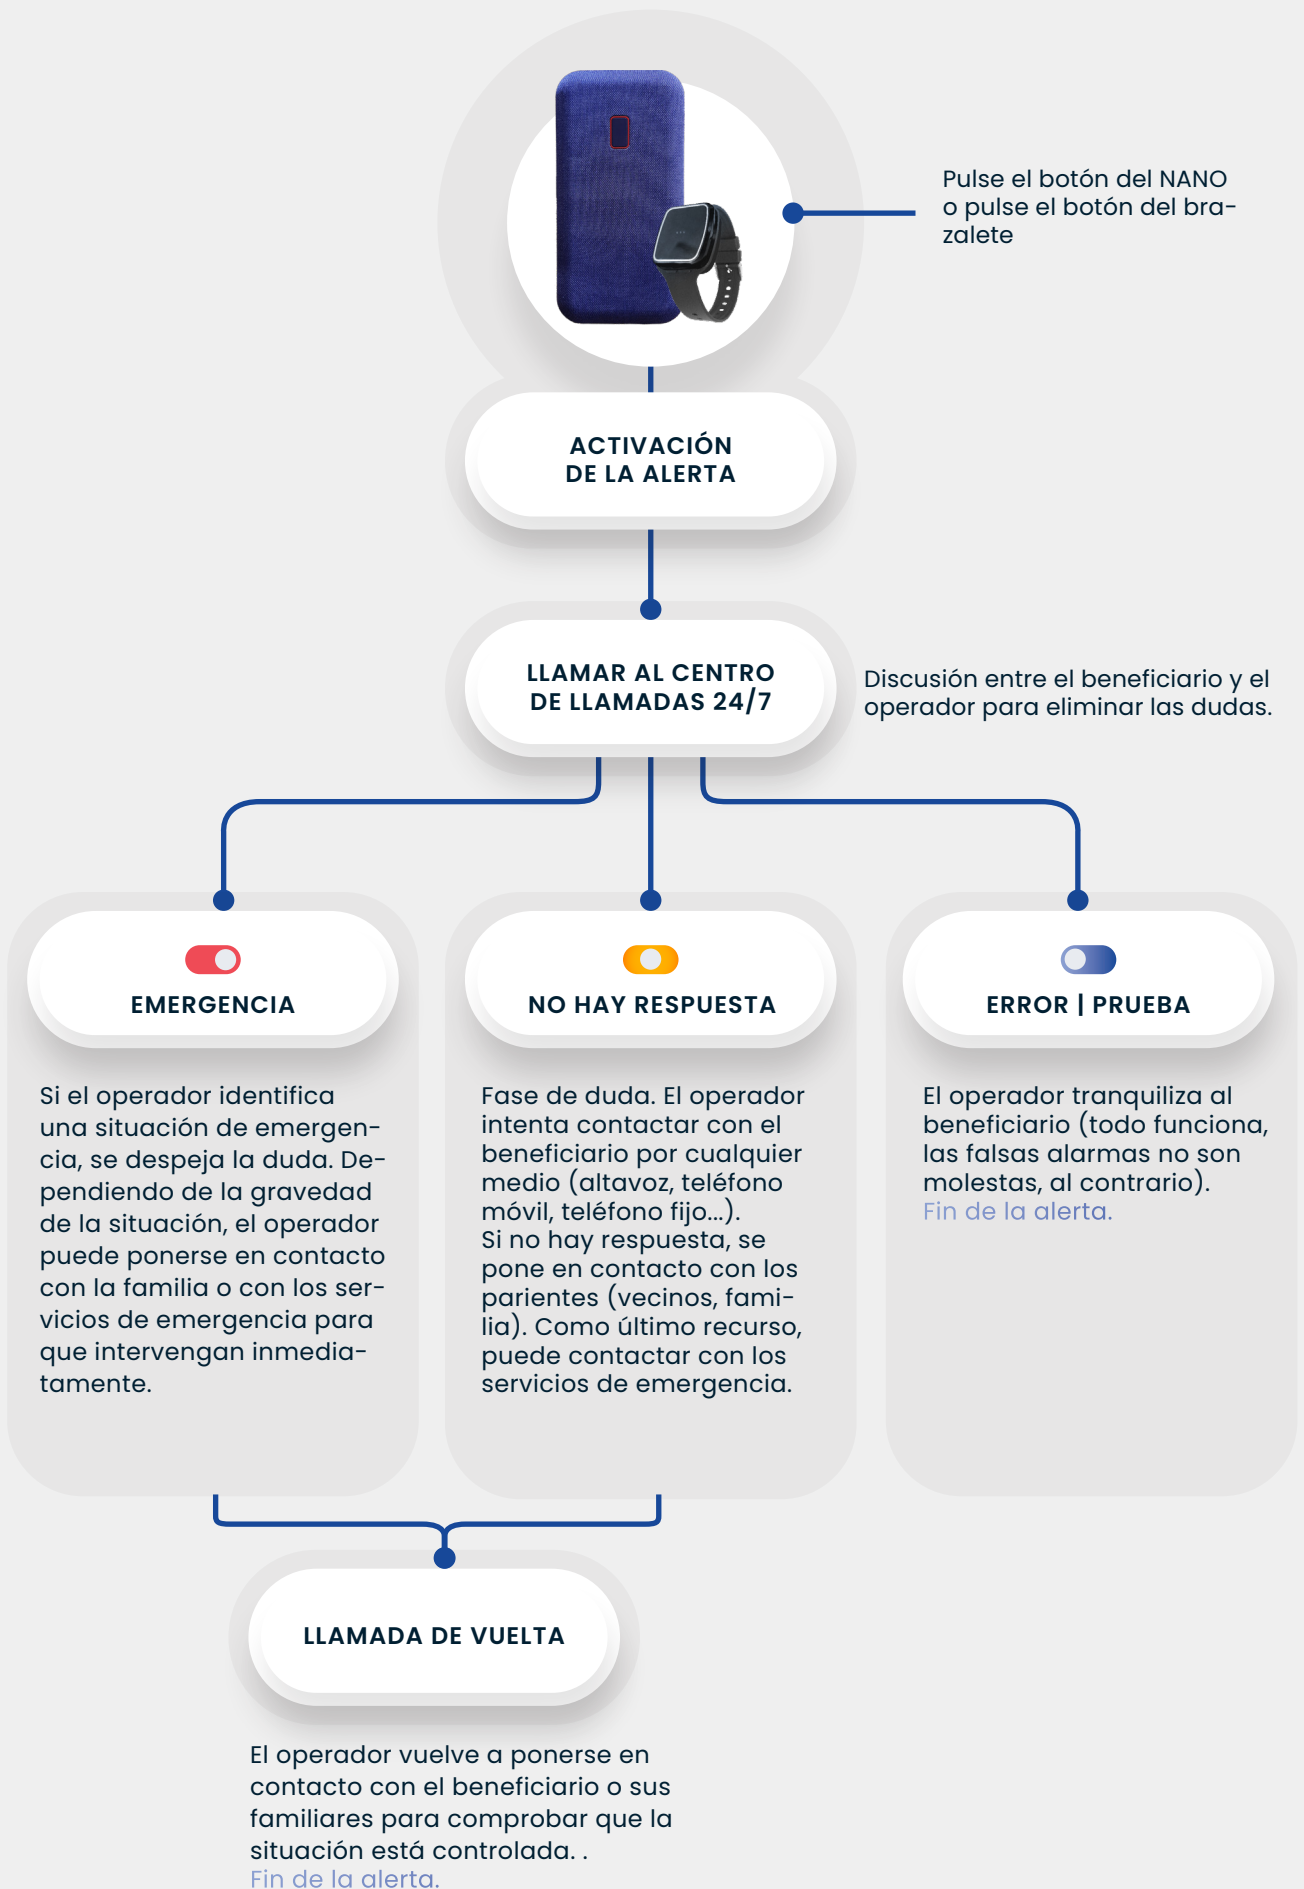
Pulse el botón del NANO o pulse el botón del brazalete

ACTIVACIÓN DE LA ALERTA

LLAMAR AL CENTRO DE LLAMADAS 24/7

Discusión entre el beneficiario y el operador para eliminar las dudas.

EMERGENCIA

Si el operador identifica una situación de emergencia, se despeja la duda. Dependiendo de la gravedad de la situación, el operador puede ponerse en contacto con la familia o con los servicios de emergencia para que intervengan inmediatamente.

NO HAY RESPUESTA

Fase de duda. El operador intenta contactar con el beneficiario por cualquier medio (altavoz, teléfono móvil, teléfono fijo...).
Si no hay respuesta, se pone en contacto con los parientes (vecinos, familia). Como último recurso, puede contactar con los servicios de emergencia.

ERROR | PRUEBA

El operador tranquiliza al beneficiario (todo funciona, las falsas alarmas no son molestas, al contrario).
Fin de la alerta.

LLAMADA DE VUELTA

El operador vuelve a ponerse en contacto con el beneficiario o sus familiares para comprobar que la situación está controlada. .
Fin de la alerta.